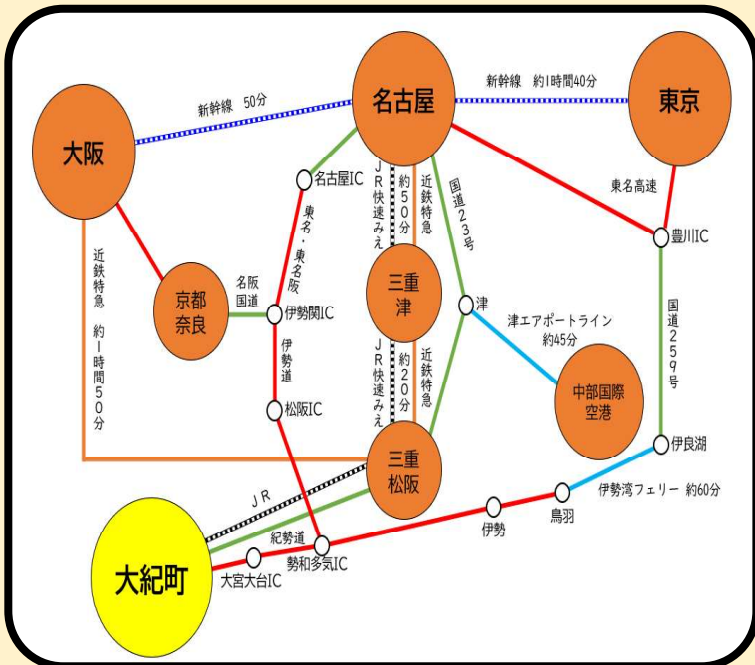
新幹線 50分

名古屋

新幹線 約1時間40分

東京

大阪

名古屋IC

JR快速みえ 約50分

近鉄特急

国道23号

東名高速

東名・東名阪

豊川IC

近鉄特急 約1時間50分

京都
奈良

名阪国道

伊勢関IC

三重
津

津

津エアポートライン 約45分

国道259号

伊勢道

JR快速みえ 約20分

近鉄特急

中部国際
空港

松阪IC

伊良湖

三重
松阪

JR

伊勢湾フェリー 約60分

鳥羽

紀勢道

伊勢

大紀町

勢和多気IC

大宮大台IC